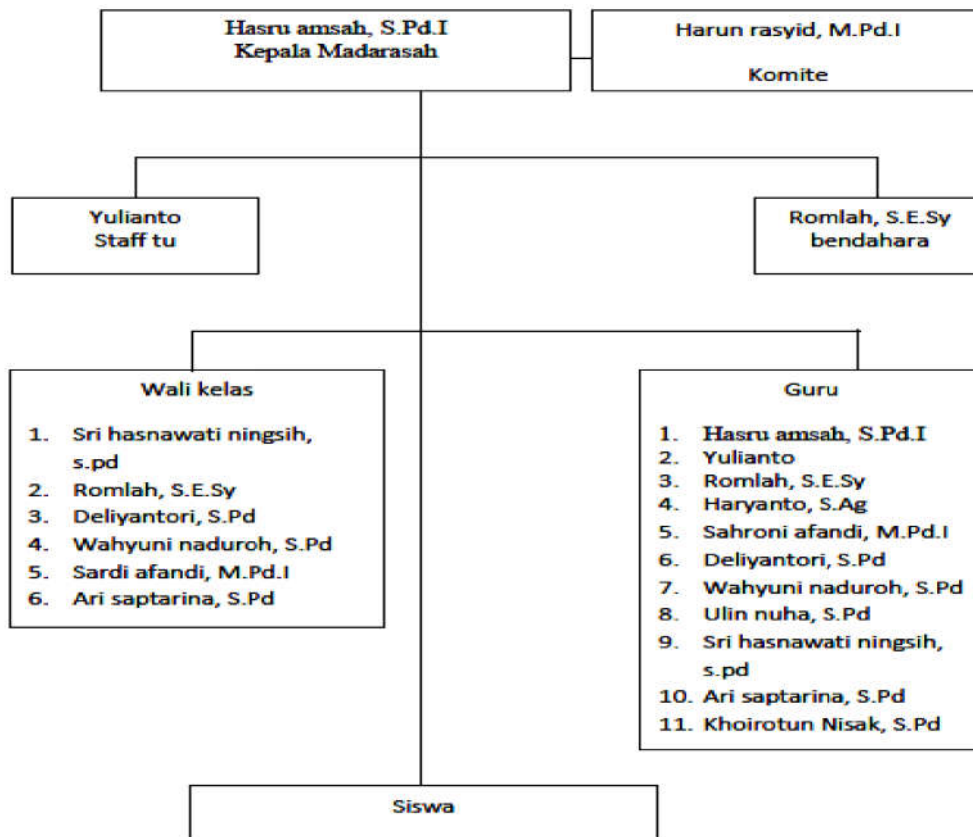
Hasru amsah, S.Pd.I
Kepala Madarasah

Harun rasyid, M.Pd.I

Komite

Yulianto
Staff tu

Romlah, S.E.Sy
bendahara

Wali kelas

1. Sri hasnawati ningsih, s.pd
2. Romlah, S.E.Sy
3. Deliyantori, S.Pd
4. Wahyuni naduroh, S.Pd
5. Sardi afandi, M.Pd.I
6. Ari saptarina, S.Pd

Guru

1. Hasru amsah, S.Pd.I
2. Yulianto
3. Romlah, S.E.Sy
4. Haryanto, S.Ag
5. Sahroni afandi, M.Pd.I
6. Deliyantori, S.Pd
7. Wahyuni naduroh, S.Pd
8. Ulin nuha, S.Pd
9. Sri hasnawati ningsih, s.pd
10. Ari saptarina, S.Pd
11. Khoirotun Nisak, S.Pd

Siswa